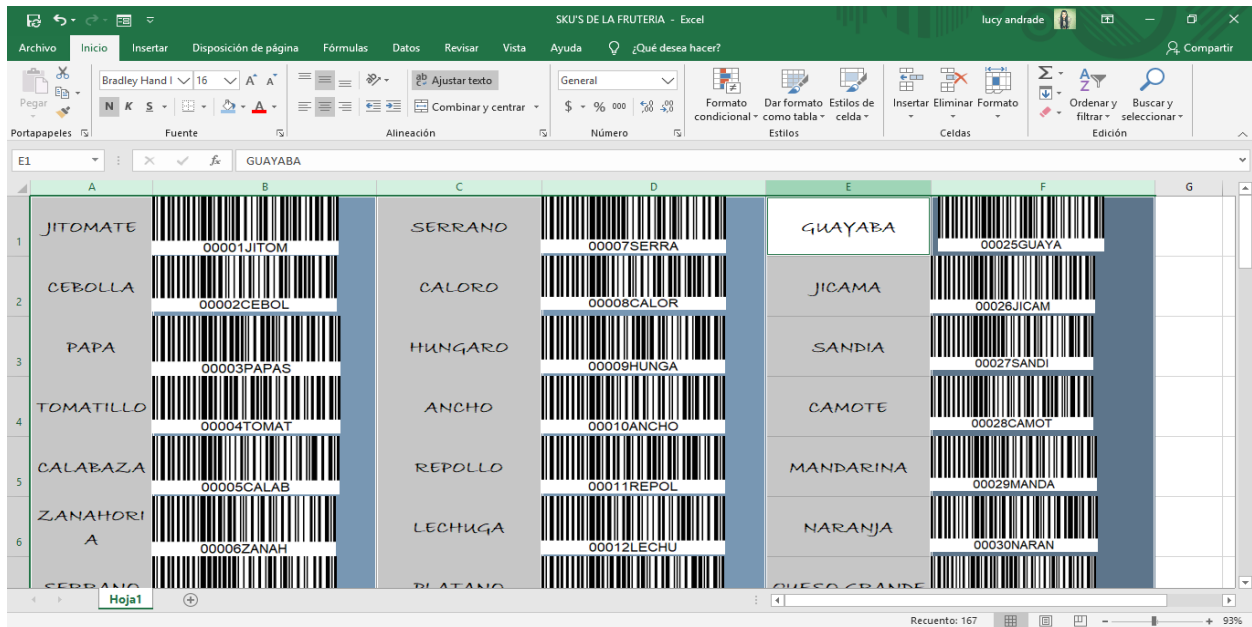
SKU'S DE LA FRUTERIA - Excel
lucy andrade
Archivo Inicio Insertar Disposición de página Fórmulas Datos Revisar Vista Ayuda ¿Qué desea hacer? Compartir
Pegar
Bradley Hand I 16 A A
N K S
Ajustar texto
Combinar y centrar
General
$ % 000
Formato condicional
Dar formato como tabla
Estilos de celda
Insertar Eliminar Formato
Ordenar y filtrar
Buscar y seleccionar
Portapapeles Fuente Alineación Número Estilos Celdas Edición
E1 GUAYABA

| | A | B | C | D | E | F | G |
|---|---|---|---|---|---|---|---|
| 1 | JITOMATE | 00001JITOM | SERRANO | 00007SERRA | GUAYABA | 00025GUAYA | |
| 2 | CEBOLLA | 00002CEBOL | CALORO | 00008CALOR | JICAMA | 00026JICAM | |
| 3 | PAPA | 00003PAPAS | HUNGARO | 00009HUNGA | SANDIA | 00027SANDI | |
| 4 | TOMATILLO | 00004TOMAT | ANCHO | 00010ANCHO | CAMOTE | 00028CAMOT | |
| 5 | CALABAZA | 00005CALAB | REPOLLO | 00011REPOL | MANDARINA | 00029MANDA | |
| 6 | ZANAHORI A | 00006ZANAH | LECHUGA | 00012LECHU | NARANJA | 00030NARAN | |
| | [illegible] | | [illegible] | | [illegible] | | |

Hoja1
Recuento: 167 93%